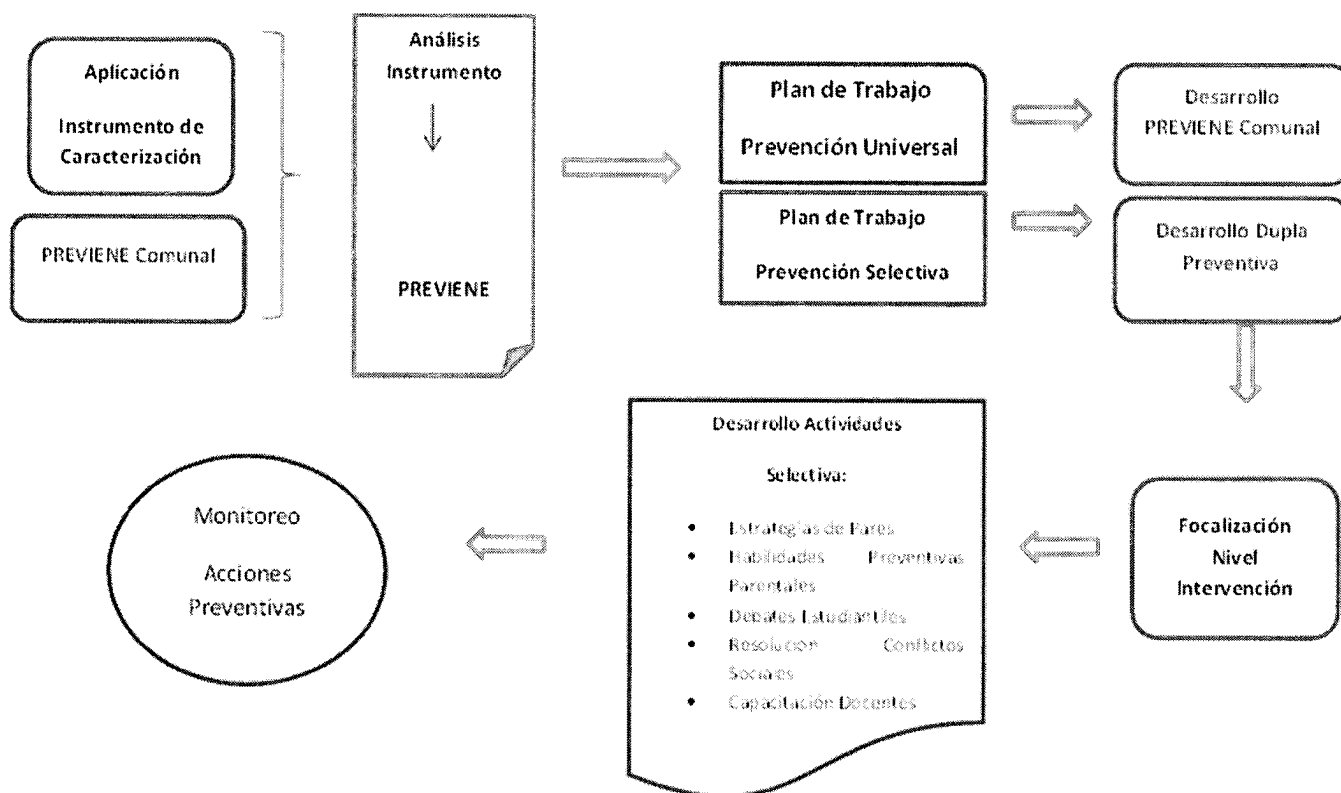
Aplicación

Instrumento de Caracterización

PREVIENE Comunal

Análisis Instrumento

PREVIENE

Plan de Trabajo

Prevención Universal

Plan de Trabajo

Prevención Selectiva

Desarrollo PREVIENE Comunal

Desarrollo Dupla Preventiva

Focalización Nivel Intervención

Desarrollo Actividades

Selectiva:

- Estrategias de Pares
- Habilidades Preventivas Parentales
- Debates Estudiantiles
- Resolución Conflictos Sociales
- Capacitación Docentes

Monitoreo

Acciones Preventivas